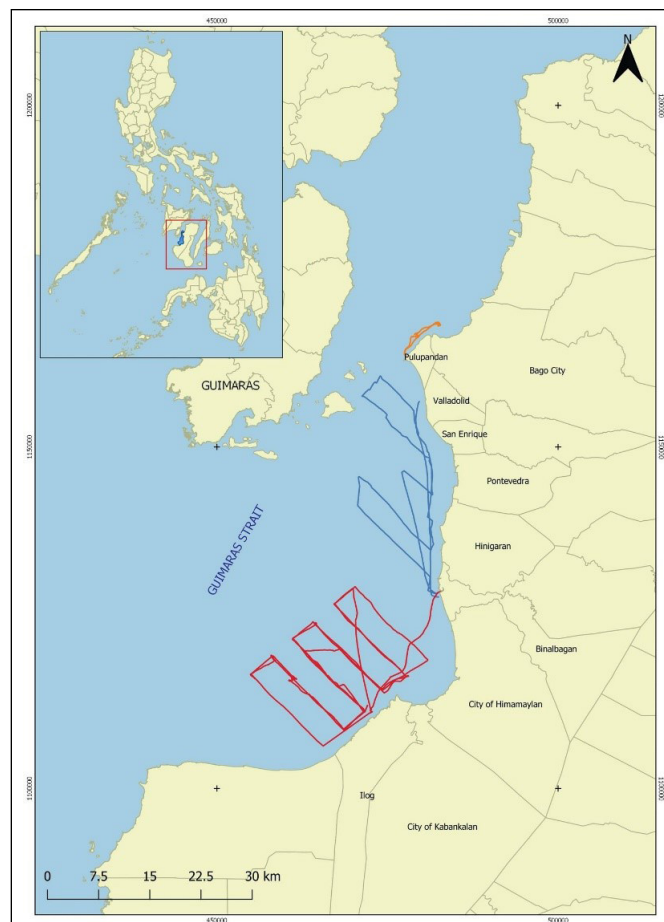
450000
500000
N
1200000
1200000
GUIMARAS
Pulupandan
Bago City
Valladolid
San Enrique
1150000
1150000
Pontevedra
GUIMARAS STRAIT
Hinigaran
Binalbagan
City of Himamaylan
1100000
1100000
Ilog
City of Kabankalan
0 7.5 15 22.5 30 km
450000
500000